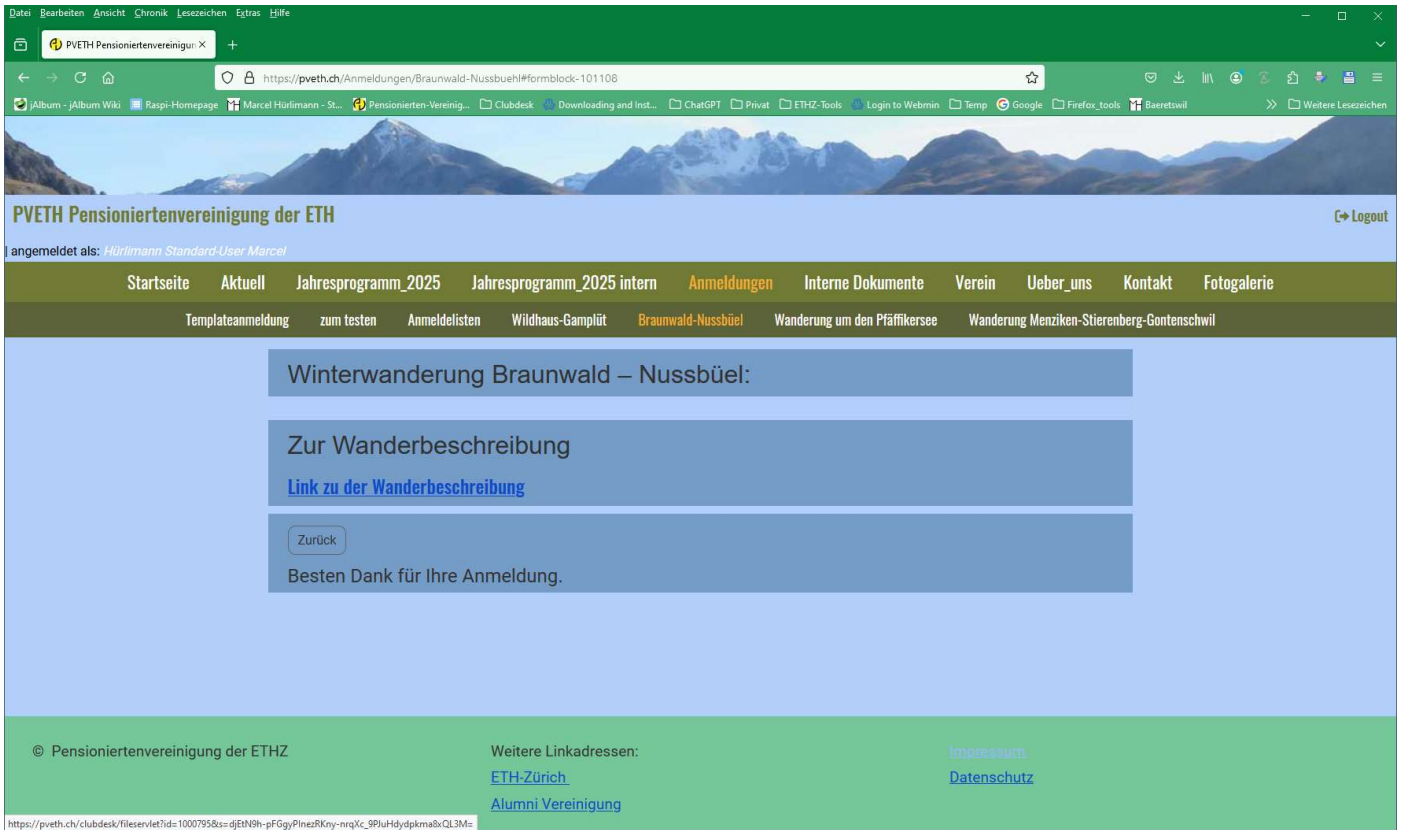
Datei Bearbeiten Ansicht Chronik Lesezeichen Extras Hilfe

PVETH Pensioniertenvereinigun ×

https://pveth.ch/Anmeldungen/Braunwald-Nussbuehl#formblock-101108

jAlbum - jAlbum Wiki Raspi-Homepage Marcel Hürlimann - St... Pensionierten-Vereinig... Clubdesk Downloading and Inst... ChatGPT Privat ETHZ-Tools Login to Webmin Temp Google Firefox_tools Baeretswil Weitere Lesezeichen

PVETH Pensioniertenvereinigung der ETH

Logout

angemeldet als: Hürlimann Standard-User Marcel

Startseite Aktuell Jahresprogramm_2025 Jahresprogramm_2025 intern Anmeldungen Interne Dokumente Verein Ueber_uns Kontakt Fotogalerie

Templateanmeldung zum testen Anmeldelisten Wildhaus-Gamplüt Braunwald-Nussbüel Wanderung um den Pfäffikersee Wanderung Menziken-Stierenberg-Gontenschwil

Winterwanderung Braunwald – Nussbüel:

Zur Wanderbeschreibung

Link zu der Wanderbeschreibung

Zurück

Besten Dank für Ihre Anmeldung.

© Pensioniertenvereinigung der ETHZ

Weitere Linkadressen:

ETH-Zürich

Alumni Vereinigung

Impressum

Datenschutz

https://pveth.ch/clubdesk/fileservlet?id=1000795&s=djEtN9h-pFGgyPlnezRKny-nrqXc_9PJuHdydpkma8xQL3M=